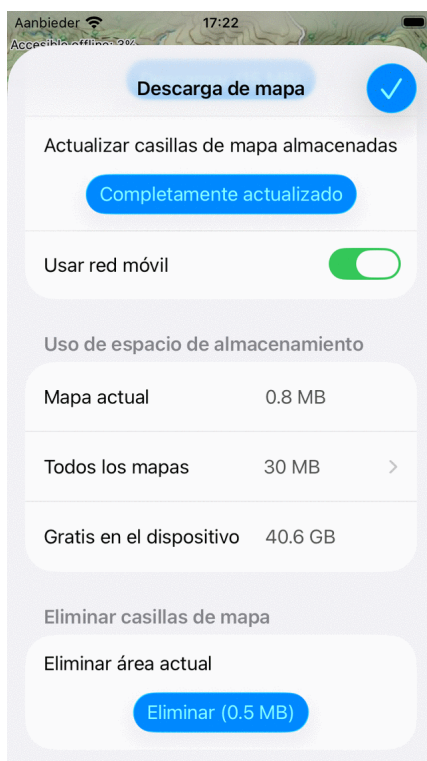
Aanbieder 17:22
Accesible offline: 3%

Descarga de mapa

Actualizar casillas de mapa almacenadas

Completamente actualizado

Usar red móvil

Uso de espacio de almacenamiento

Mapa actual 0.8 MB

Todos los mapas 30 MB

Gratis en el dispositivo 40.6 GB

Eliminar casillas de mapa

Eliminar área actual

Eliminar (0.5 MB)